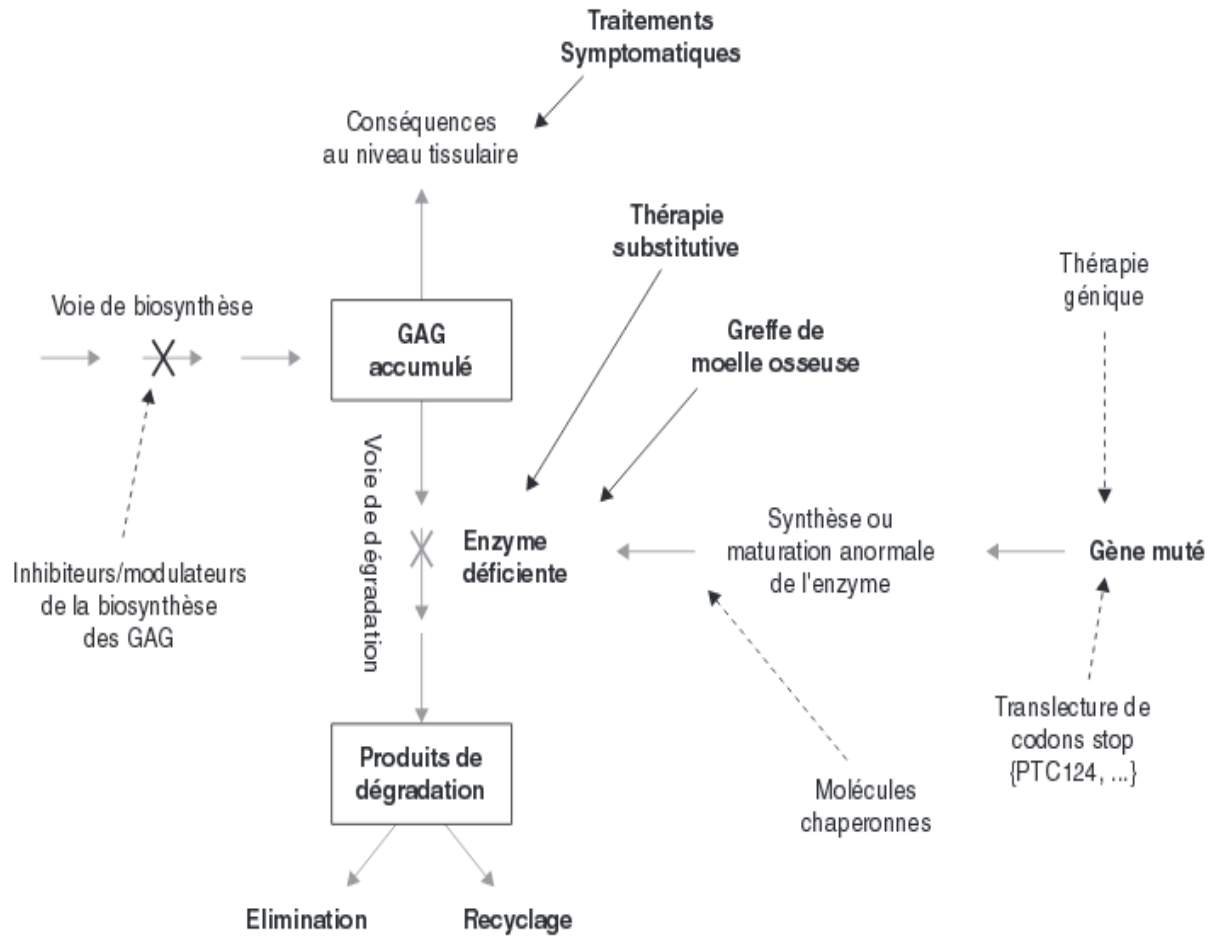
Traitements Symptomatiques

Conséquences au niveau tissulaire

Thérapie substitutive

Thérapie génique

Voie de biosynthèse

GAG accumulé

Greffe de moelle osseuse

Voie de dégradation

Enzyme déficiente

Synthèse ou maturation anormale de l'enzyme

Gène muté

Inhibiteurs/modulateurs de la biosynthèse des GAG

Translecture de codons stop {PTC124, ...}

Produits de dégradation

Molécules chaperonnes

Elimination

Recyclage